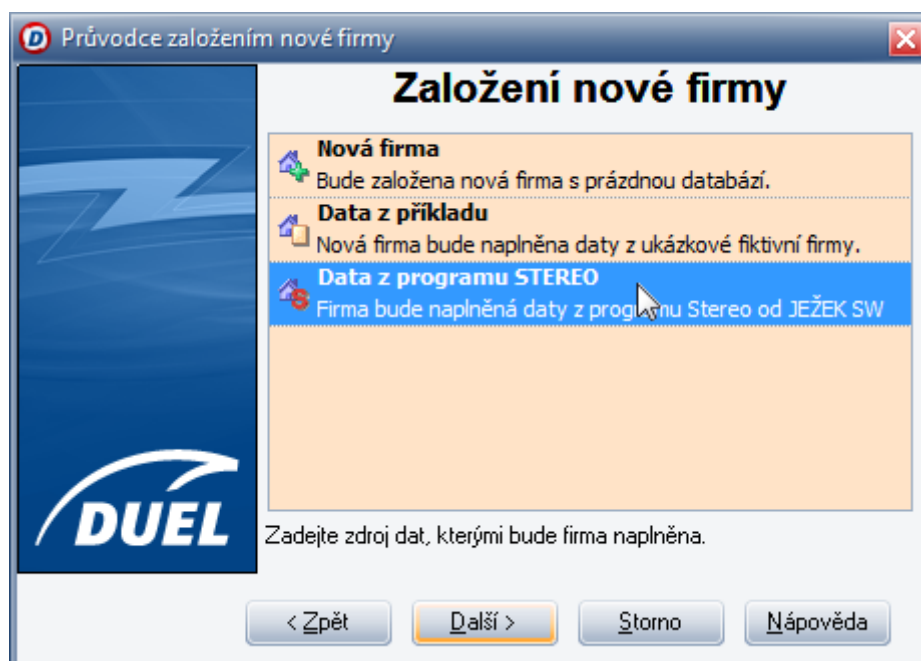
Průvodce založením nové firmy

Založení nové firmy

Nová firma
Bude založena nová firma s prázdnou databází.

Data z příkladu
Nová firma bude naplněna daty z ukázkové fiktivní firmy.

Data z programu STEREO
Firma bude naplněná daty z prog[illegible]mu Stereo od JEŽEK SW

DUEL

Zadejte zdroj dat, kterými bude firma naplněna.

< Zpět
Další >
Storno
Nápověda